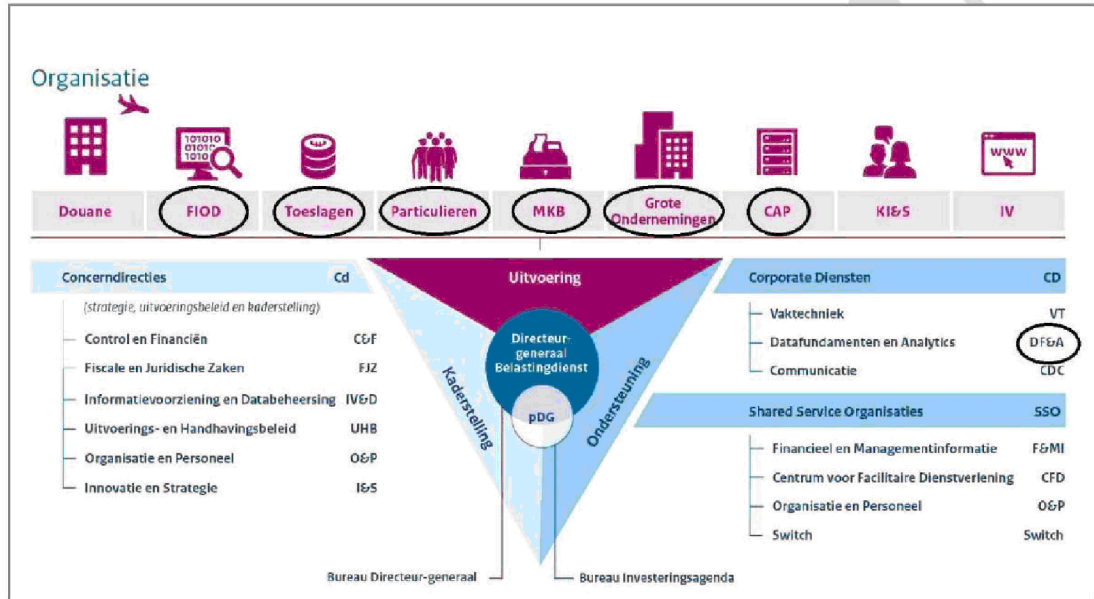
Organisatie

101010
01010
1010

www

Douane | FIOD | Toeslagen | Particulieren | MKB | Grote Ondernemingen | CAP | KI&S | IV

Concerndirecties Cd

(strategie, uitvoeringsbeleid en kaderstelling)

Control en Financiën C&F
Fiscale en Juridische Zaken FJZ
Informatievoorziening en Databeheersing IV&D
Uitvoerings- en Handhavingsbeleid UHB
Organisatie en Personeel O&P
Innovatie en Strategie I&S

Uitvoering

Directeur-generaal Belastingdienst

pDG

Kaderstelling

Ondersteuning

Corporate Diensten CD

Vaktechniek VT
Datafundamenten en Analytics DF&A
Communicatie CDC

Shared Service Organisaties SSO

Financieel en Managementinformatie F&MI
Centrum voor Facilitaire Dienstverlening CFD
Organisatie en Personeel O&P
Switch Switch

Bureau Directeur-generaal

Bureau Investeringsagenda